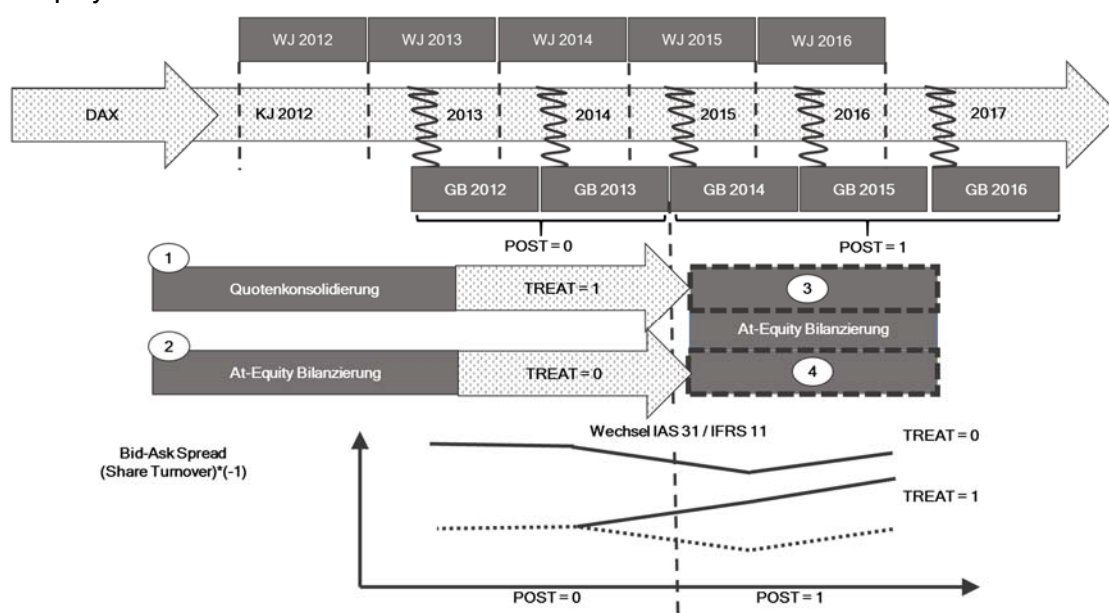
WJ 2012
WJ 2013
WJ 2014
WJ 2015
WJ 2016

DAX
KJ 2012
2013
2014
2015
2016
2017

GB 2012
GB 2013
GB 2014
GB 2015
GB 2016

POST = 0
POST = 1

1
Quotenkonsolidierung
TREAT = 1
3
At-Equity Bilanzierung
2
At-Equity Bilanzierung
TREAT = 0
4

Wechsel IAS 31 / IFRS 11

Bid-Ask Spread
(Share Turnover)*(-1)

TREAT = 0
TREAT = 1

POST = 0
POST = 1